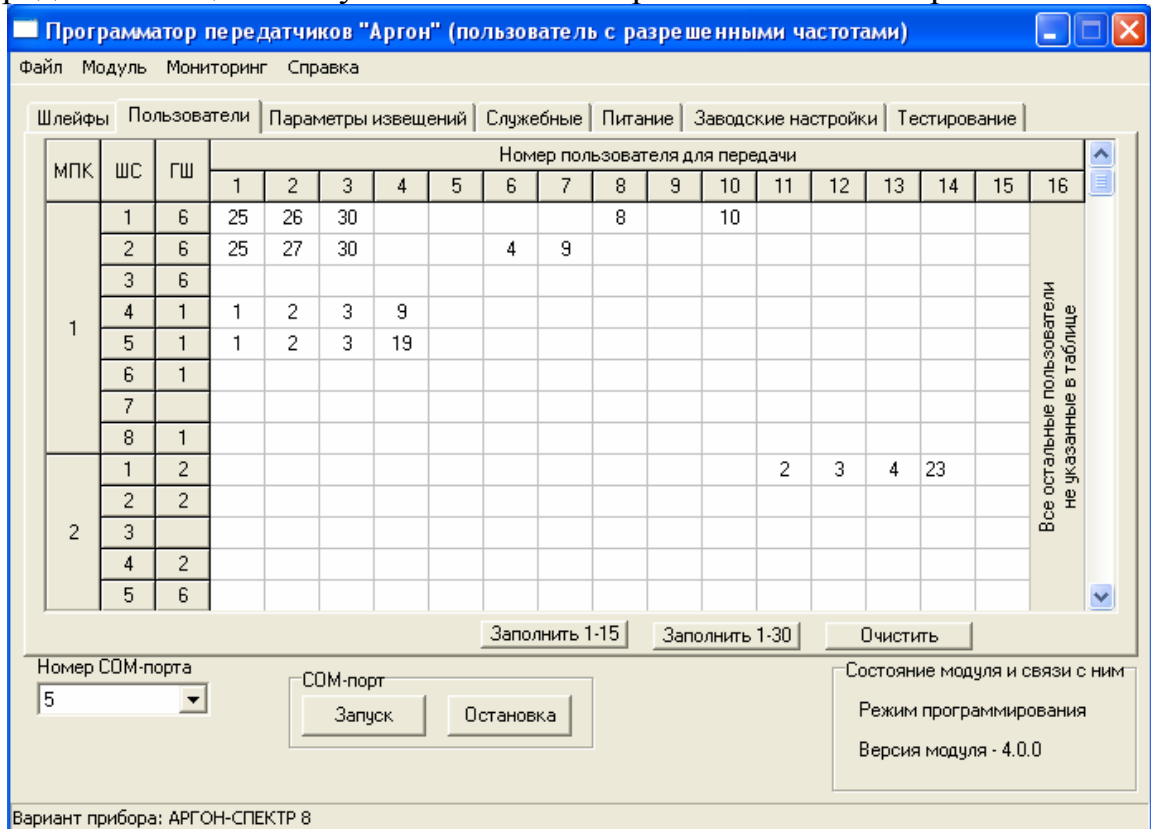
Программатор передатчиков "Аргон" (пользователь с разрешенными частотами)

Файл Модуль Мониторинг Справка

Шлейфы | Пользователи | Параметры извещений | Служебные | Питание | Заводские настройки | Тестирование

| МПК | ШС | ГШ | 1 | 2 | 3 | 4 | 5 | 6 | 7 | 8 | 9 | 10 | 11 | 12 | 13 | 14 | 15 | 16 |
|---|---|---|---|---|---|---|---|---|---|---|---|---|---|---|---|---|---|---|
| | | | Номер пользователя для передачи | | | | | | | | | | | | | | | |
| 1 | 1 | 6 | 25 | 26 | 30 | | | | | 8 | | 10 | | | | | | Все остальные пользователи не указанные в таблице |
| | 2 | 6 | 25 | 27 | 30 | | | 4 | 9 | | | | | | | | | |
| | 3 | 6 | | | | | | | | | | | | | | | | |
| | 4 | 1 | 1 | 2 | 3 | 9 | | | | | | | | | | | | |
| | 5 | 1 | 1 | 2 | 3 | 19 | | | | | | | | | | | | |
| | 6 | 1 | | | | | | | | | | | | | | | | |
| | 7 | | | | | | | | | | | | | | | | | |
| | 8 | 1 | | | | | | | | | | | | | | | | |
| 2 | 1 | 2 | | | | | | | | | | | 2 | 3 | 4 | 23 | | |
| | 2 | 2 | | | | | | | | | | | | | | | | |
| | 3 | | | | | | | | | | | | | | | | | |
| | 4 | 2 | | | | | | | | | | | | | | | | |
| | 5 | 6 | | | | | | | | | | | | | | | | |

Заполнить 1-15 | Заполнить 1-30 | Очистить

Номер COM-порта
5

COM-порт
Запуск | Остановка

Состояние модуля и связи с ним
Режим программирования
Версия модуля - 4.0.0

Вариант прибора: АРГОН-СПЕКТР 8